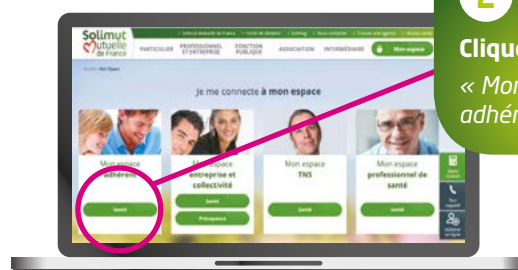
2

Cliqu

« Mon
adhér

Solimut
Mutuelle
de France

PARTICULIER | PROFESSIONNEL ET ENTREPRISE | FONCTION PUBLIQUE | ASSOCIATION | INTERMÉDIAIRE | Mon espace

je me connecte à mon espace

Mon espace
adhérent
Santé

Mon espace
entreprise et
collectivité
Santé
Prévoyance

Mon espace
TNS
Santé

Mon espace
professionnel de
santé
Santé